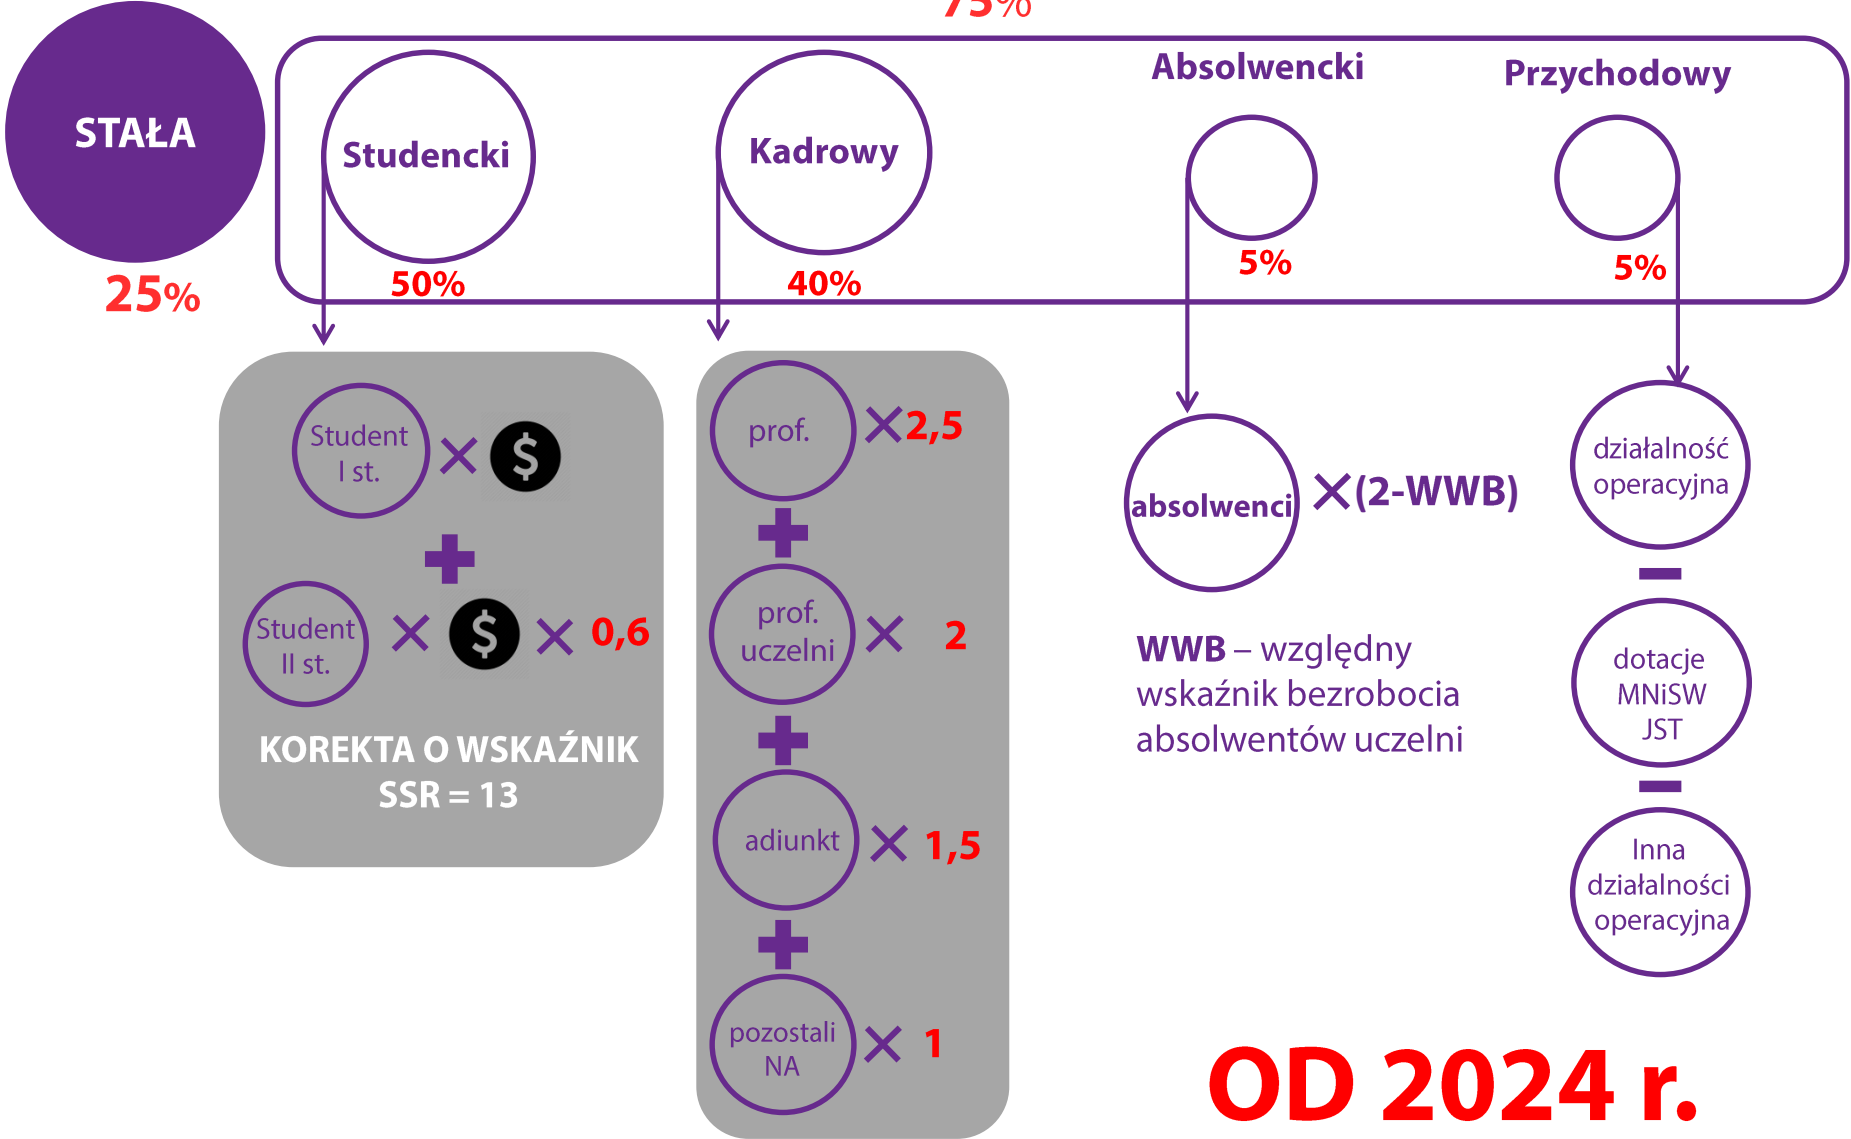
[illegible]

STAŁA
25%

Studencki
50%

Kadrowy
40%

Absolwencki
5%

Przychodowy
5%

Student I st. × $

+

Student II st. × $ × 0,6

KOREKTA O WSKAŹNIK SSR = 13

prof. ×2,5

+

prof. uczelni × 2

+

adiunkt × 1,5

+

pozostali NA × 1

absolwenci ×(2-WWB)

WWB – względny wskaźnik bezrobocia absolwentów uczelni

działalność operacyjna

–

dotacje MNiSW JST

–

Inna działalności operacyjna

OD 2024 r.